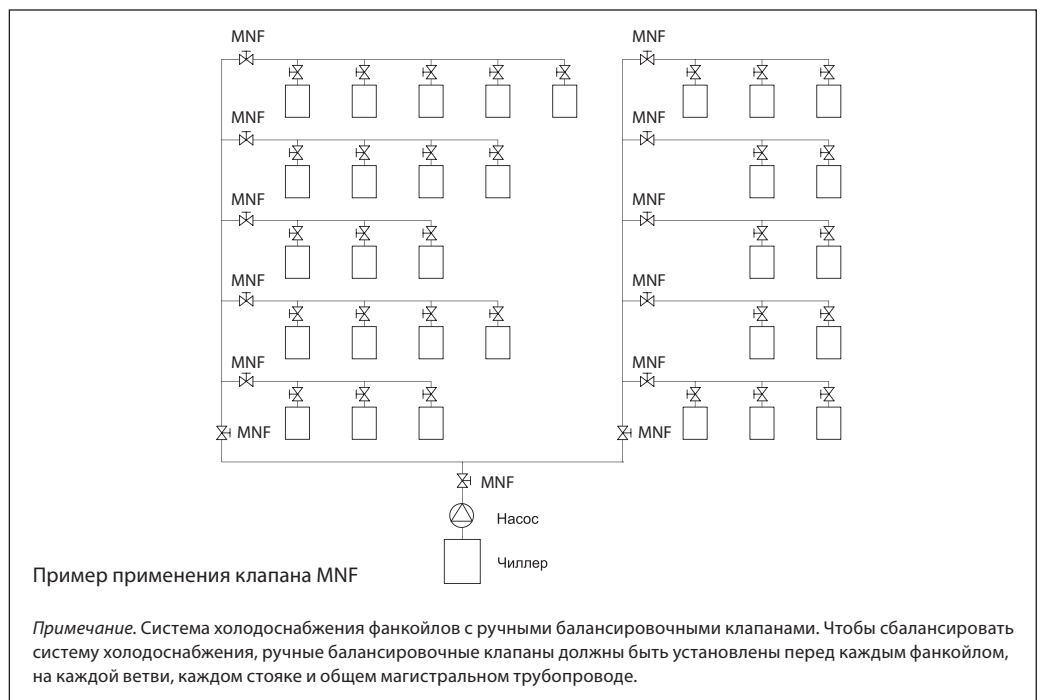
MNF
MNF
MNF
MNF
MNF
MNF
MNF
MNF
MNF
MNF
MNF
MNF
MNF
Насос
Чиллер

Пример применения клапана MNF

*Примечание.* Система холодоснабжения фанкойлов с ручными балансировочными клапанами. Чтобы сбалансировать систему холодоснабжения, ручные балансировочные клапаны должны быть установлены перед каждым фанкойлом, на каждой ветви, каждом стояке и общем магистральном трубопроводе.